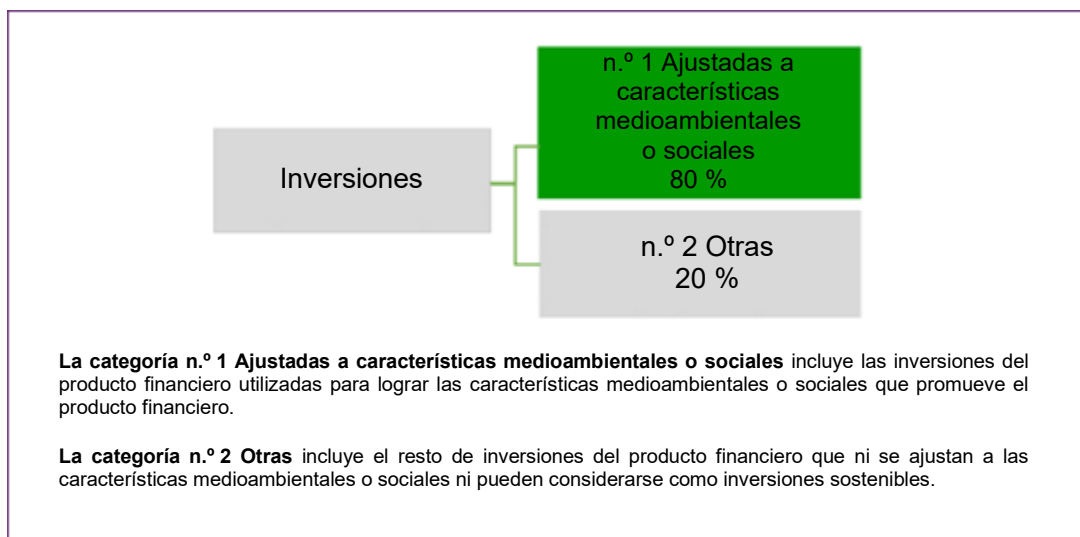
Inversiones

n.º 1 Ajustadas a características medioambientales o sociales
80 %

n.º 2 Otras
20 %

**La categoría n.º 1 Ajustadas a características medioambientales o sociales** incluye las inversiones del producto financiero utilizadas para lograr las características medioambientales o sociales que promueve el producto financiero.

**La categoría n.º 2 Otras** incluye el resto de inversiones del producto financiero que ni se ajustan a las características medioambientales o sociales ni pueden considerarse como inversiones sostenibles.